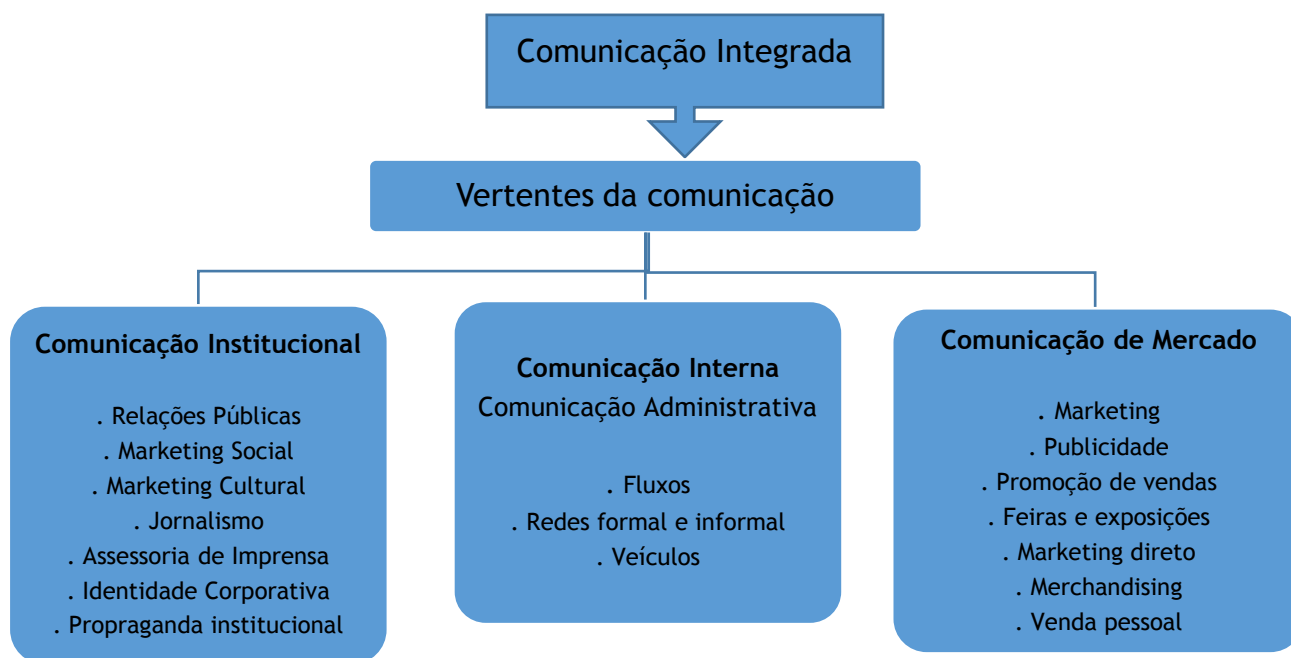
Comunicação Integrada

Vertentes da comunicação

**Comunicação Institucional**

. Relações Públicas
. Marketing Social
. Marketing Cultural
. Jornalismo
. Assessoria de Imprensa
. Identidade Corporativa
. Propraganda institucional

**Comunicação Interna**
Comunicação Administrativa

. Fluxos
. Redes formal e informal
. Veículos

**Comunicação de Mercado**

. Marketing
. Publicidade
. Promoção de vendas
. Feiras e exposições
. Marketing direto
. Merchandising
. Venda pessoal